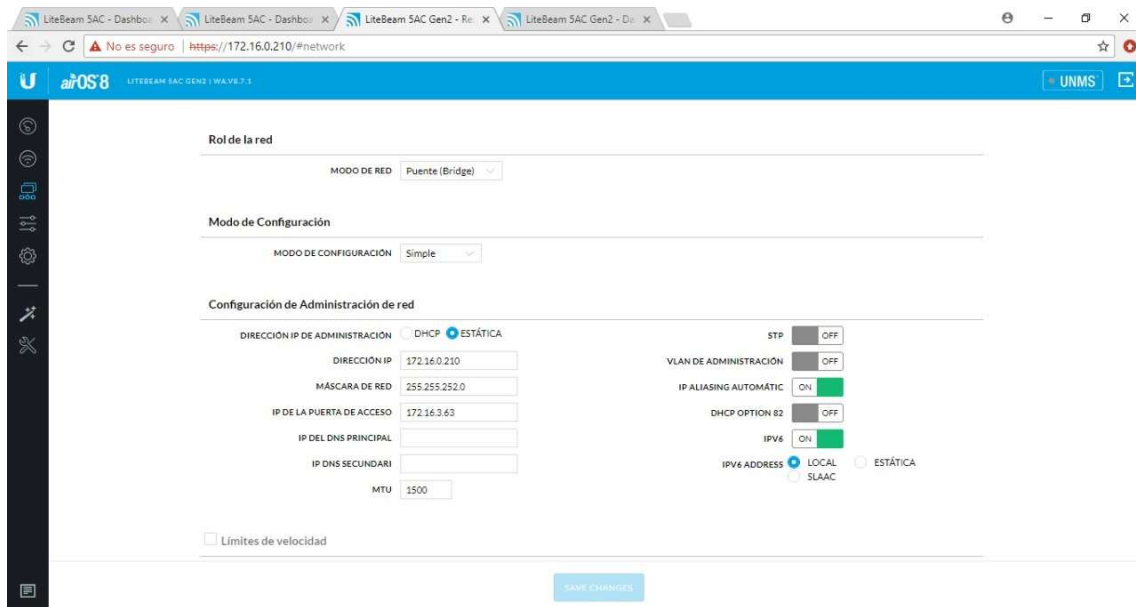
LiteBeam 5AC - Dashboa × LiteBeam 5AC - Dashboa × LiteBeam 5AC Gen2 - Re × LiteBeam 5AC Gen2 - Da ×

No es seguro | https://172.16.0.210/#network

airOS 8 LITEBEAM 5AC GEN2 | WA.V8.7.1

UNMS

Rol de la red

MODO DE RED Puente (Bridge)

Modo de Configuración

MODO DE CONFIGURACIÓN Simple

Configuración de Administración de red

DIRECCIÓN IP DE ADMINISTRACIÓN DHCP ESTÁTICA

DIRECCIÓN IP 172.16.0.210

MÁSCARA DE RED 255.255.252.0

IP DE LA PUERTA DE ACCESO 172.16.3.63

IP DEL DNS PRINCIPAL

IP DNS SECUNDARI

MTU 1500

STP OFF

VLAN DE ADMINISTRACIÓN OFF

IP ALIASING AUTOMÁTIC ON

DHCP OPTION 82 OFF

IPV6 ON

IPV6 ADDRESS LOCAL ESTÁTICA SLAAC

Límites de velocidad

SAVE CHANGES